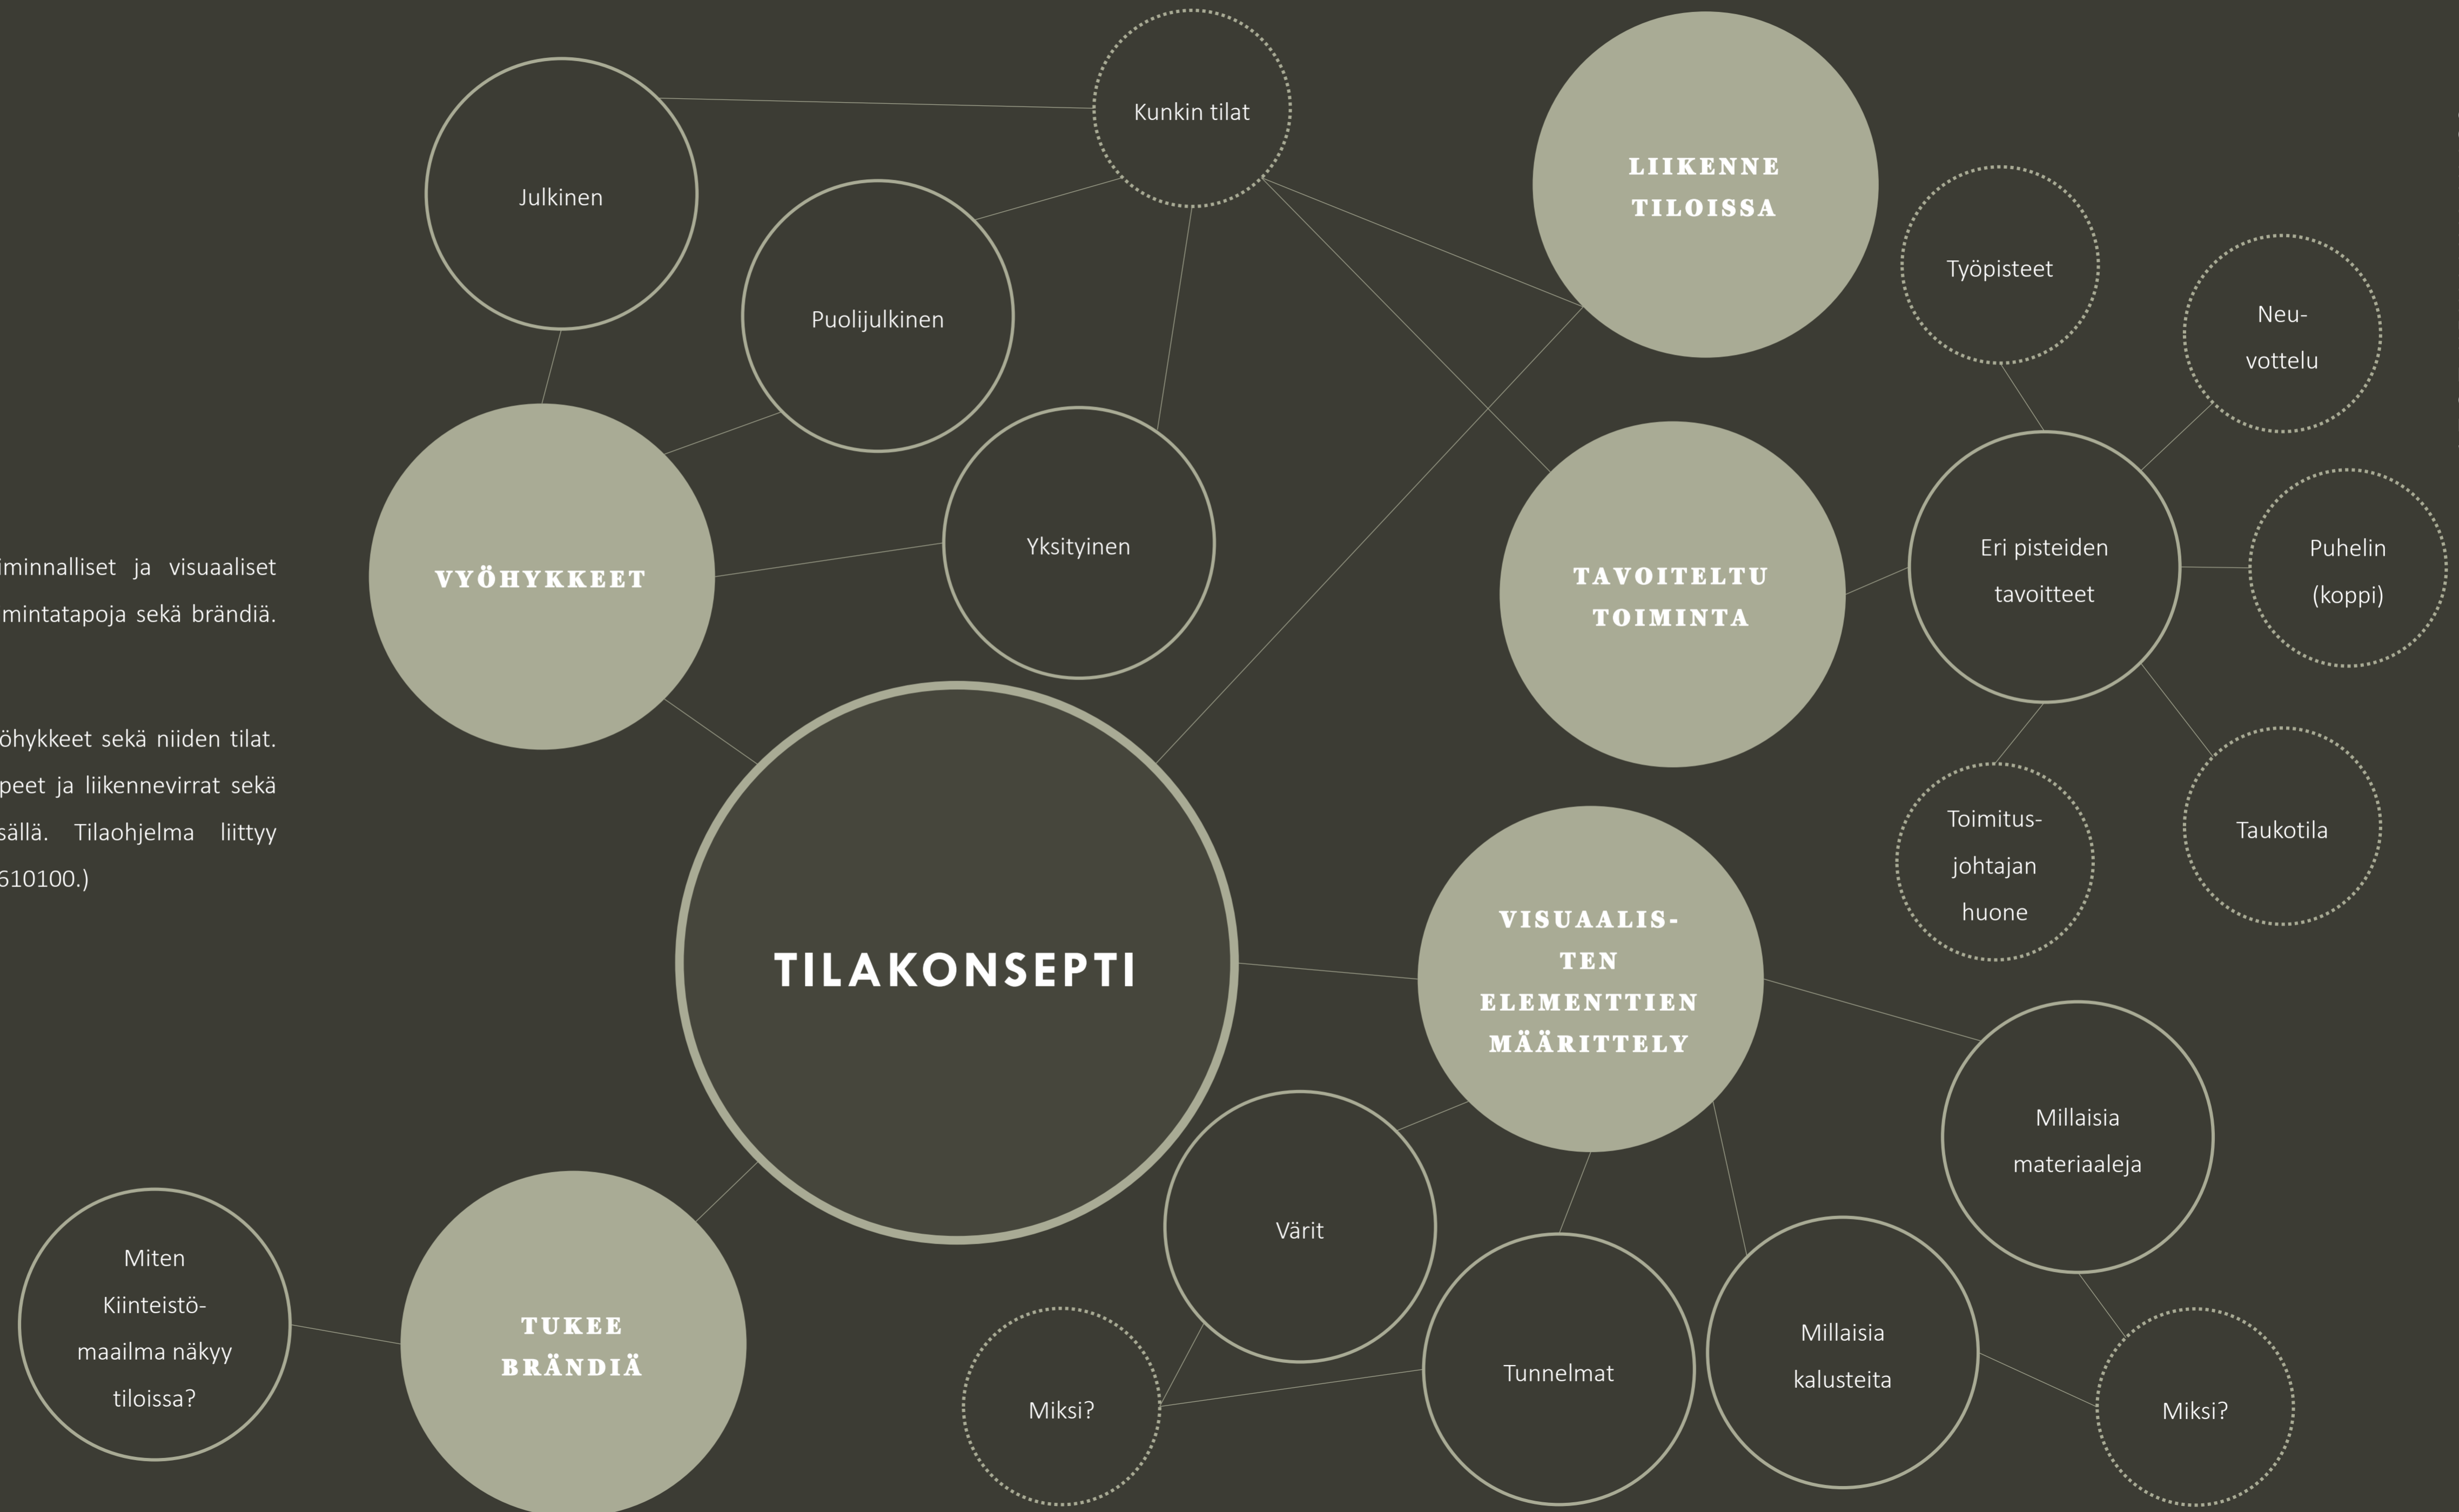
iminnalliset ja visuaaliset mintatapoja sekä brändiä.

öhykkeet sekä niiden tilat. peet ja liikennevirrat sekä sällä. Tilaohjelma liittyy 510100.)

Julkinen

Kunkin tilat

LIIKENNE TILOISSA

Puolijulkinen

Työpisteet

Neu-vottelu

VYÖHYKKEET

Yksityinen

TAVOITELTU TOIMINTA

Eri pisteiden tavoitteet

Puhelin (koppi)

Toimitus-johtajan huone

Taukotila

TILAKONSEPTI

VISUAALIS-TEN ELEMENTTIEN MÄÄRITTELY

Millaisia materiaaleja

Värit

Miten Kiinteistö-maailma näkyy tiloissa?

TUKEE BRÄNDIÄ

Tunnelmat

Millaisia kalusteita

Miksi?

Miksi?